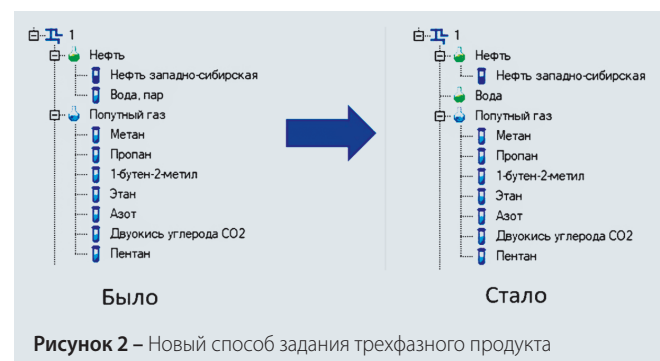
1
Нефть
Нефть западно-сибирская
Вода, пар
Попутный газ
Метан
Пропан
1-бутен-2-метил
Этан
Азот
Двуокись углерода CO2
Пентан

Было

1
Нефть
Нефть западно-сибирская
Вода
Попутный газ
Метан
Пропан
1-бутен-2-метил
Этан
Азот
Двуокись углерода CO2
Пентан

Стало

**Рисунок 2 –** Новый способ задания трехфазного продукта